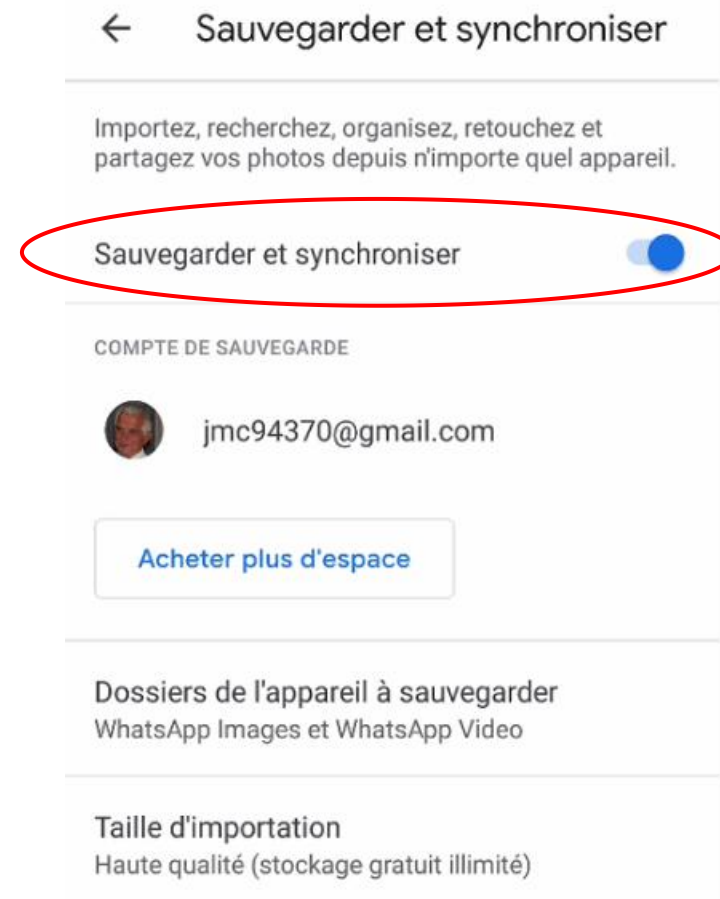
← Sauvegarder et synchroniser

Importez, recherchez, organisez, retouchez et partagez vos photos depuis n'importe quel appareil.

Sauvegarder et synchroniser

COMPTE DE SAUVEGARDE

jmc94370@gmail.com

Acheter plus d'espace

Dossiers de l'appareil à sauvegarder
WhatsApp Images et WhatsApp Video

Taille d'importation
Haute qualité (stockage gratuit illimité)